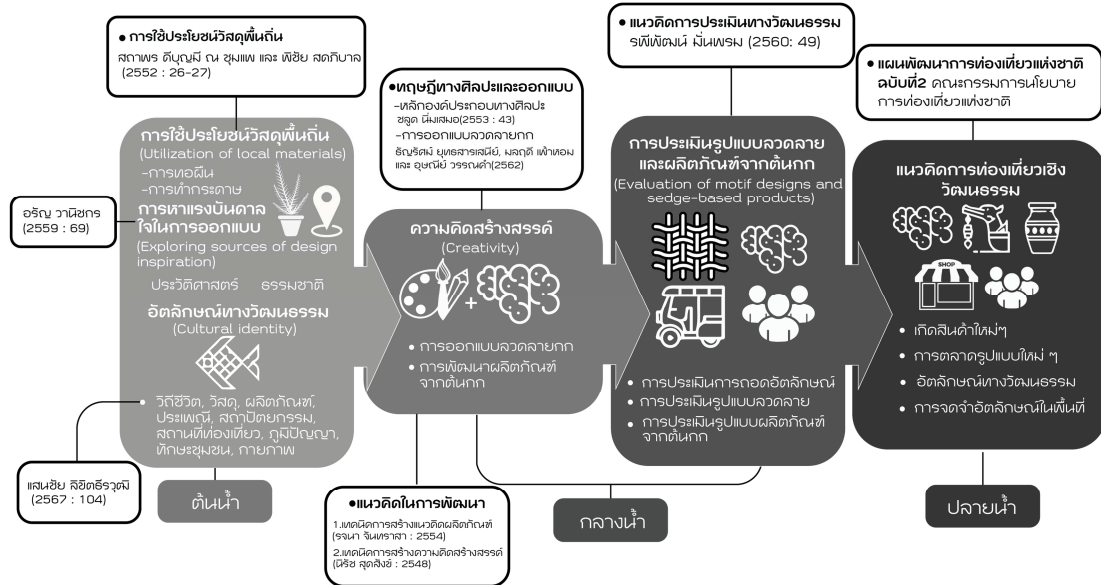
• การใช้ประโยชน์วัสดุพื้นถิ่น
สถาพร ดีบุญมี ณ ชุมแพ และ พิชัย สดภิบาล (2552 : 26-27)

การใช้ประโยชน์วัสดุพื้นถิ่น
(Utilization of local materials)
-การทอผืน
-การทำกระดาษ
การหาแรงบันดาลใจในการออกแบบ
(Exploring sources of design inspiration)
ประวัติศาสตร์ ธรรมชาติ
อัตลักษณ์ทางวัฒนธรรม
(Cultural identity)
• วิถีชีวิต, วัสดุ, ผลิตภัณฑ์, ประเพณี, สถาปัตยกรรม, สถานที่ท่องเที่ยว, ภูมิปัญญา, ทักษะชุมชน, กายภาพ

อรัญ วานิชกร
(2559 : 69)

แสนชัย ลิขิตธีรวุฒิ
(2567 : 104)

ต้นน้ำ

•ทฤษฎีทางศิลปะและออกแบบ
-หลักองค์ประกอบทางศิลปะ
ชลูด นิ่มเสมอ(2553 : 43)
-การออกแบบลวดลายกก
ธัญรัตน์ ยุทธสารเสนีย์, ผลฤดี เผ่าหอม และ อุษณีย์ วรรณคำ(2562)

ความคิดสร้างสรรค์
(Creativity)
• การออกแบบลวดลายกก
• การพัฒนาผลิตภัณฑ์จากต้นกก

•แนวคิดในการพัฒนา
1.เทคนิคการสร้างแนวคิดผลิตภัณฑ์ (รจนา จันทราสา : 2554)
2.เทคนิคการสร้างความคิดสร้างสรรค์ (นิรัช สุดสังข์ : 2548)

• แนวคิดการประเมินทางวัฒนธรรม
รพีพัฒน์ มั่นพรม (2560: 49)

การประเมินรูปแบบลวดลายและผลิตภัณฑ์จากต้นกก
(Evaluation of motif designs and sedge-based products)
• การประเมินการถอดอัตลักษณ์
• การประเมินรูปแบบลวดลาย
• การประเมินรูปแบบผลิตภัณฑ์จากต้นกก

กลางน้ำ

• แผนพัฒนาการท่องเที่ยวแห่งชาติ ฉบับที่2 คณะกรรมการนโยบายการท่องเที่ยวแห่งชาติ

แนวคิดการท่องเที่ยวเชิงวัฒนธรรม
SHOP
• เกิดสินค้าใหม่ๆ
• การตลาดรูปแบบใหม่ ๆ
• อัตลักษณ์ทางวัฒนธรรม
• การจดจำอัตลักษณ์ในพื้นที่

ปลายน้ำ